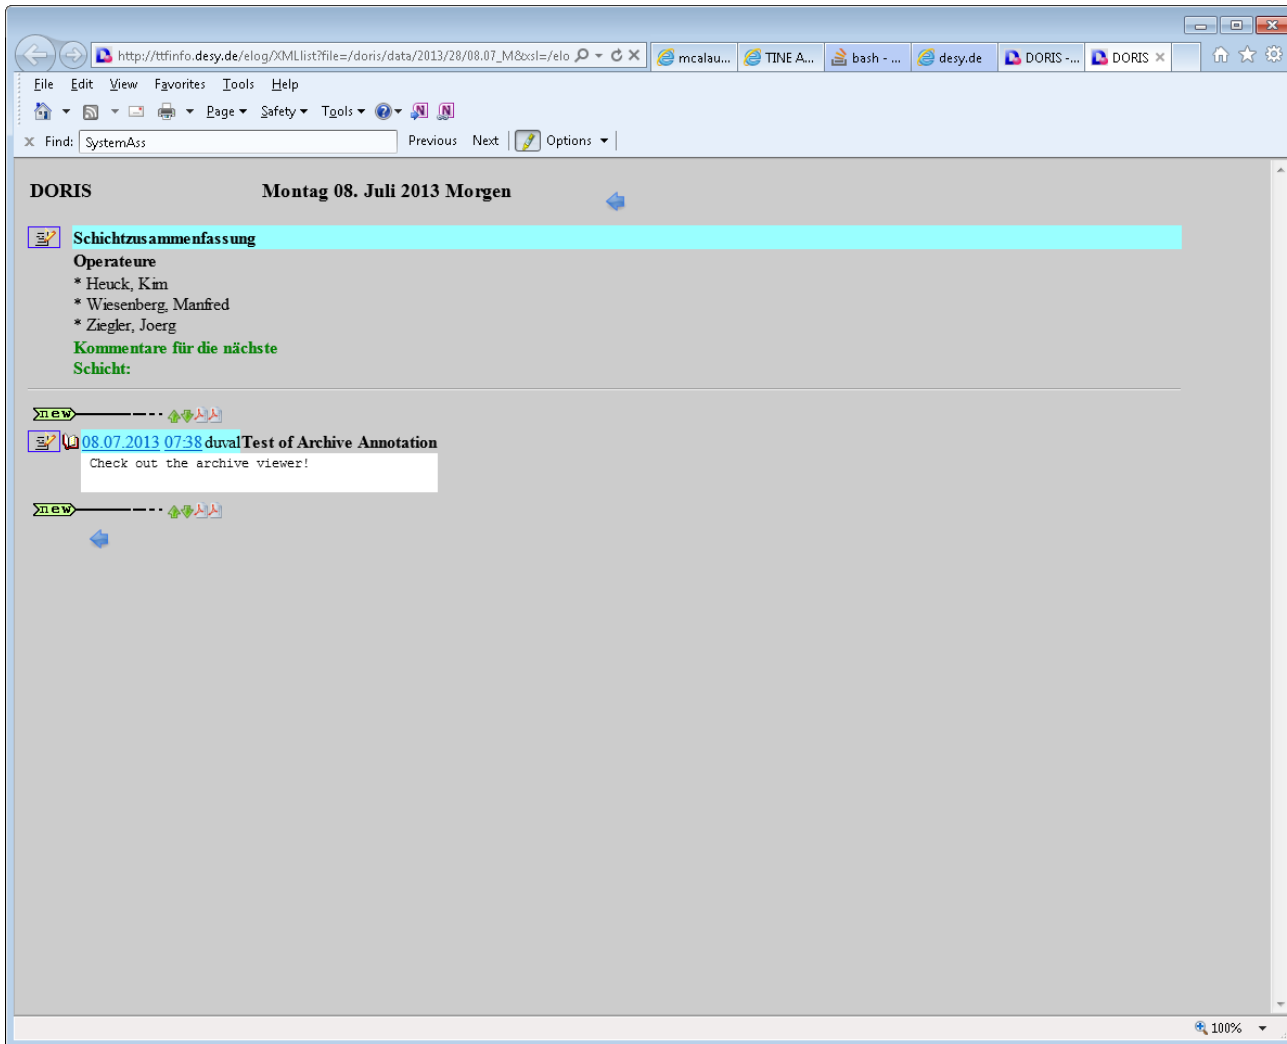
http://ttfinfo.desy.de/elog/XMLlist?file=/doris/data/2013/28/08.07_M&xsl=/elo

mcalau... TINE A... bash - ... desy.de DORIS -... DORIS ×

File Edit View Favorites Tools Help

Page ▾ Safety ▾ Tools ▾

× Find: SystemAss Previous Next Options ▾

DORIS Montag 08. Juli 2013 Morgen

Schichtzusammenfassung

Operateure

* Heuck, Kim
* Wiesenberg, Manfred
* Ziegler, Joerg

Kommentare für die nächste Schicht:

new

08.07.2013 07:38 duval Test of Archive Annotation

Check out the archive viewer!

new

100%